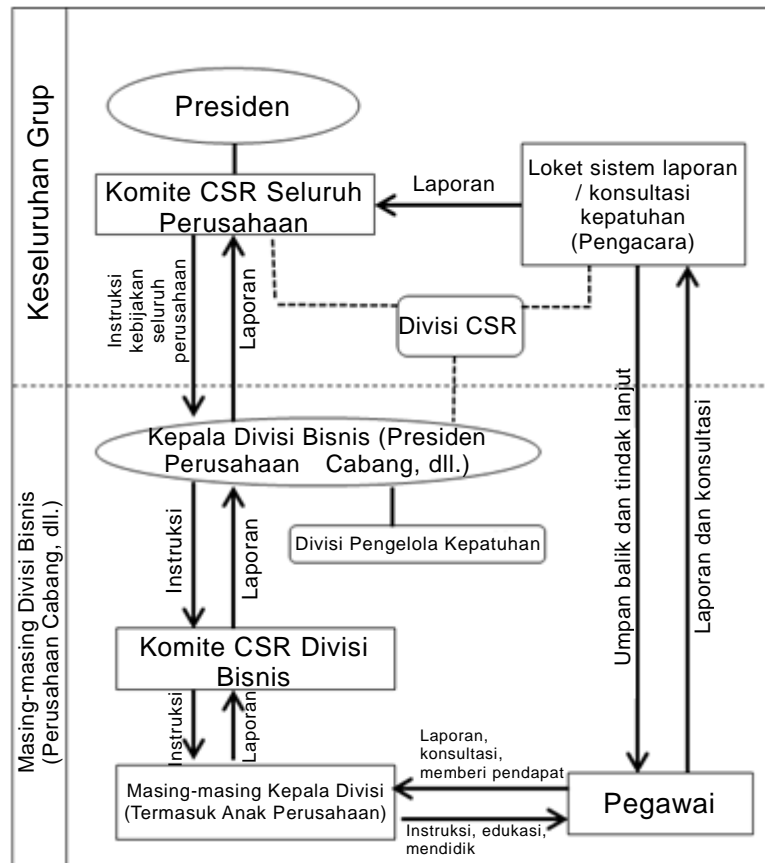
Keseluruhan Grup

Presiden

Komite CSR Seluruh Perusahaan

Laporan

Loket sistem laporan / konsultasi kepatuhan (Pengacara)

Instruksi kebijakan seluruh perusahaan

Laporan

Divisi CSR

Masing-masing Divisi Bisnis (Perusahaan Cabang, dll.)

Kepala Divisi Bisnis (Presiden Perusahaan Cabang, dll.)

Umpan balik dan tindak lanjut

Laporan dan konsultasi

Instruksi

Laporan

Divisi Pengelola Kepatuhan

Komite CSR Divisi Bisnis

Instruksi

Laporan

Laporan, konsultasi, memberi pendapat

Masing-masing Kepala Divisi (Termasuk Anak Perusahaan)

Pegawai

Instruksi, edukasi, mendidik